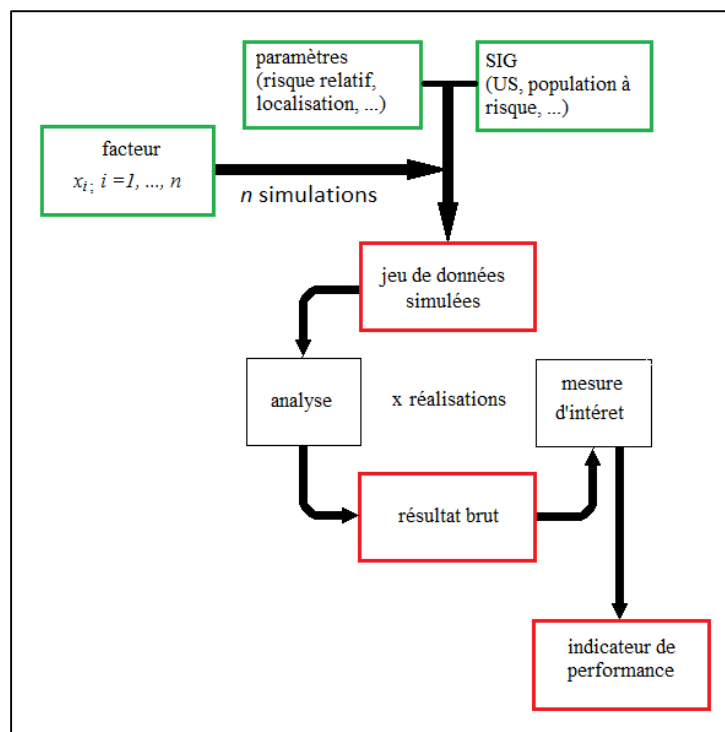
paramètres (risque relatif, localisation, ...)

SIG (US, population à risque, ...)

facteur

$x_i$; $i$ =1, ..., $n$

$n$ simulations

jeu de données simulées

analyse

x réalisations

mesure d'intéret

résultat brut

indicateur de performance